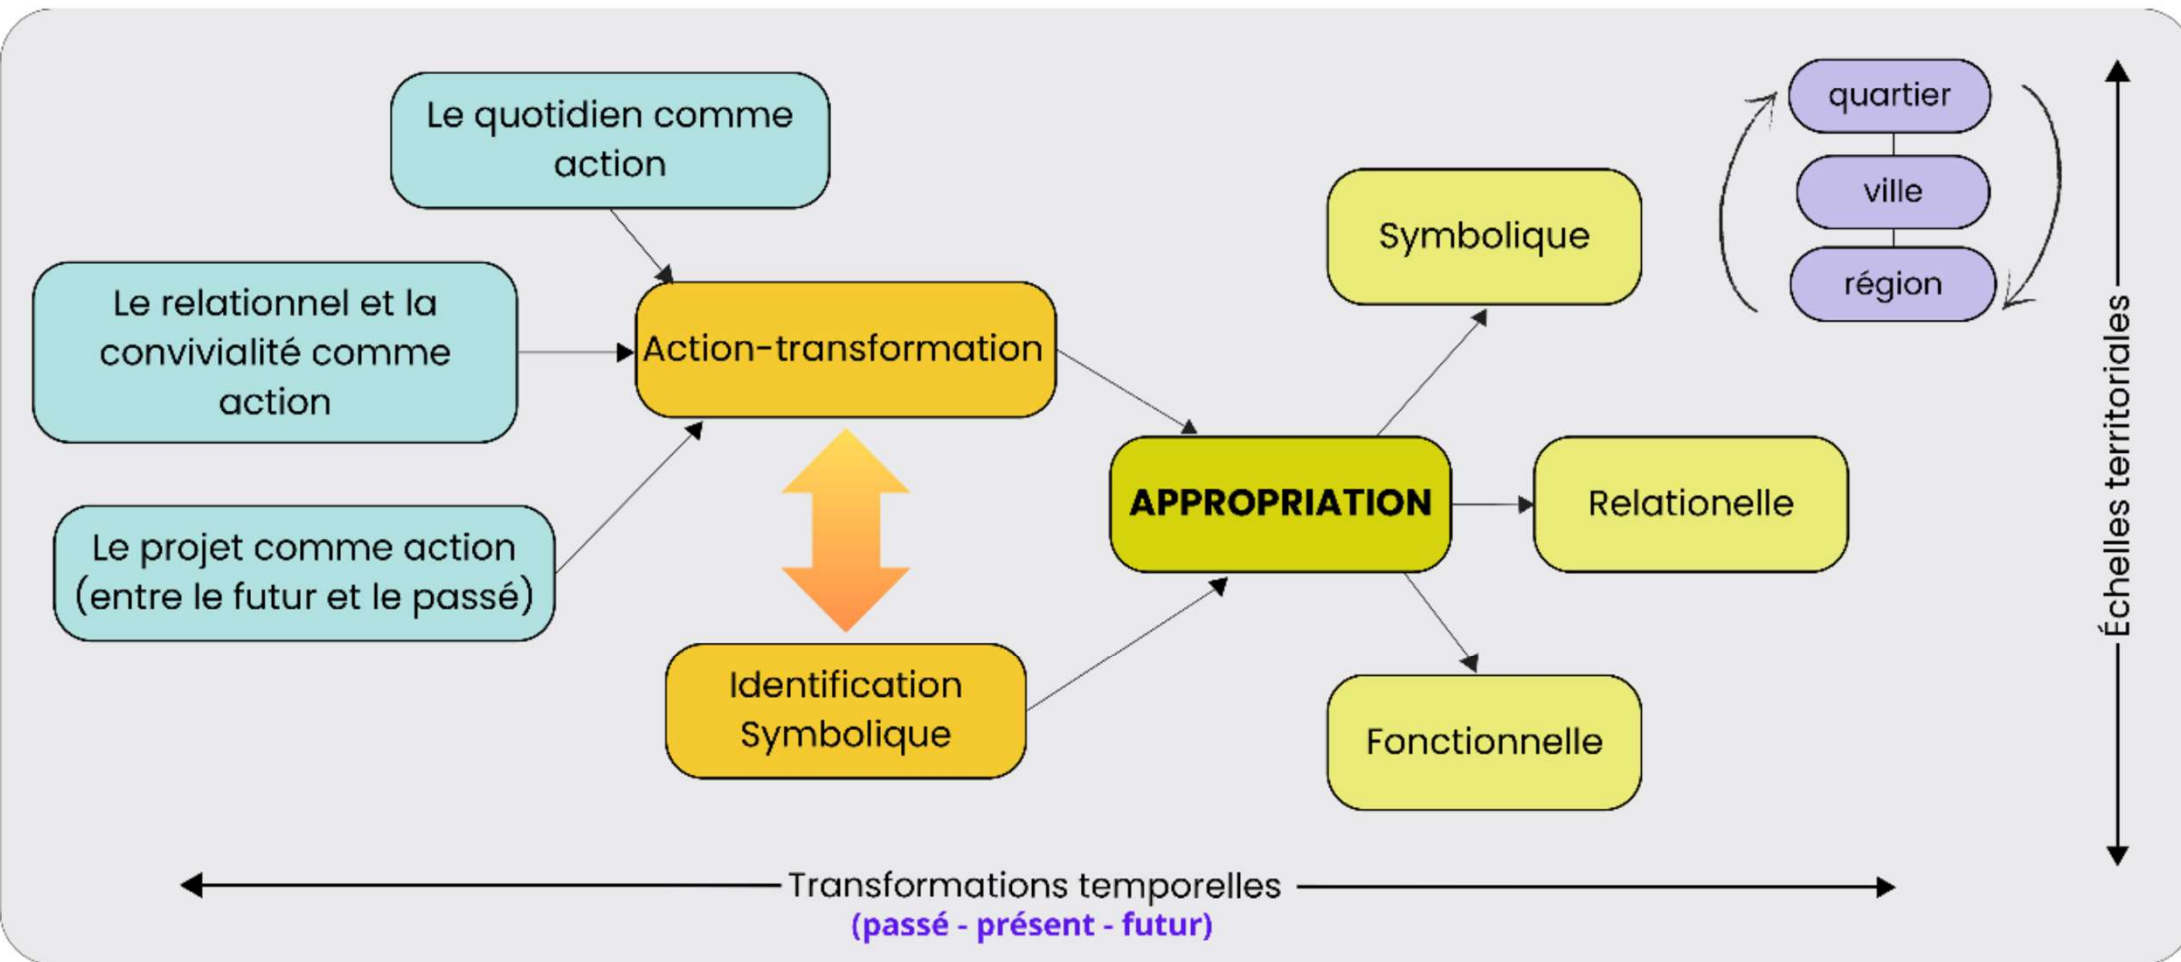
Le quotidien comme action

Le relationnel et la convivialité comme action

Le projet comme action (entre le futur et le passé)

Action-transformation

Identification Symbolique

APPROPRIATION

Symbolique

Relationelle

Fonctionnelle

quartier

ville

région

Échelles territoriales

Transformations temporelles
(passé - présent - futur)